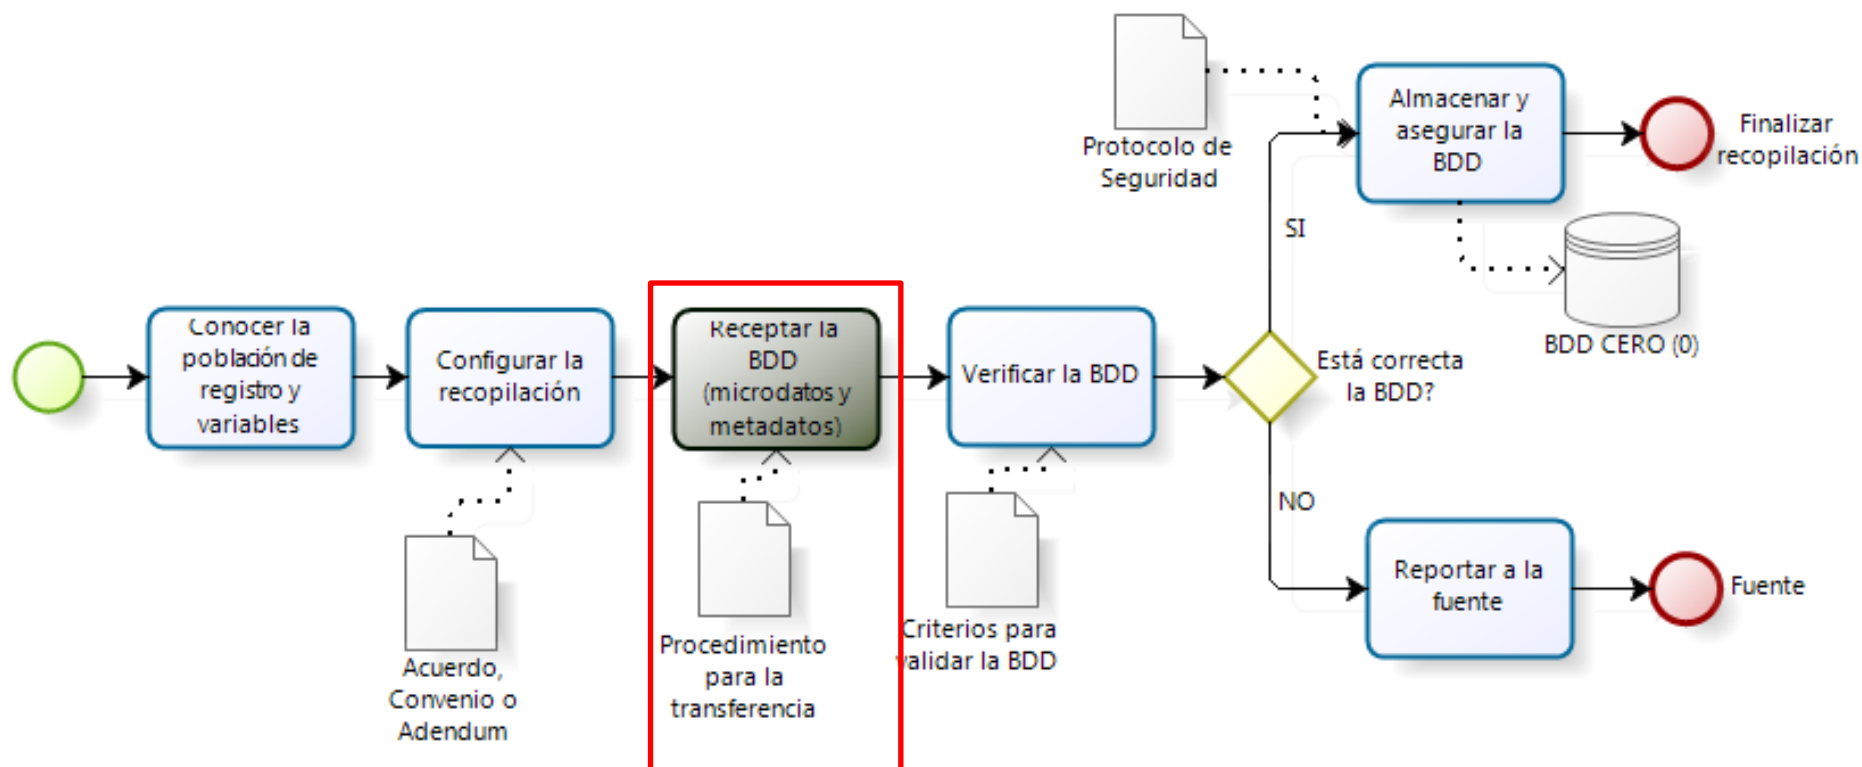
Protocolo de Seguridad

Almacenar y asegurar la BDD

Finalizar recopilación

SI

BDD CERO (0)

Conocer la población de registro y variables

Configurar la recopilación

Receptar la BDD (microdatos y metadatos)

Verificar la BDD

Está correcta la BDD?

NO

Reportar a la fuente

Fuente

Acuerdo, Convenio o Adendum

Procedimiento para la transferencia

Criterios para validar la BDD